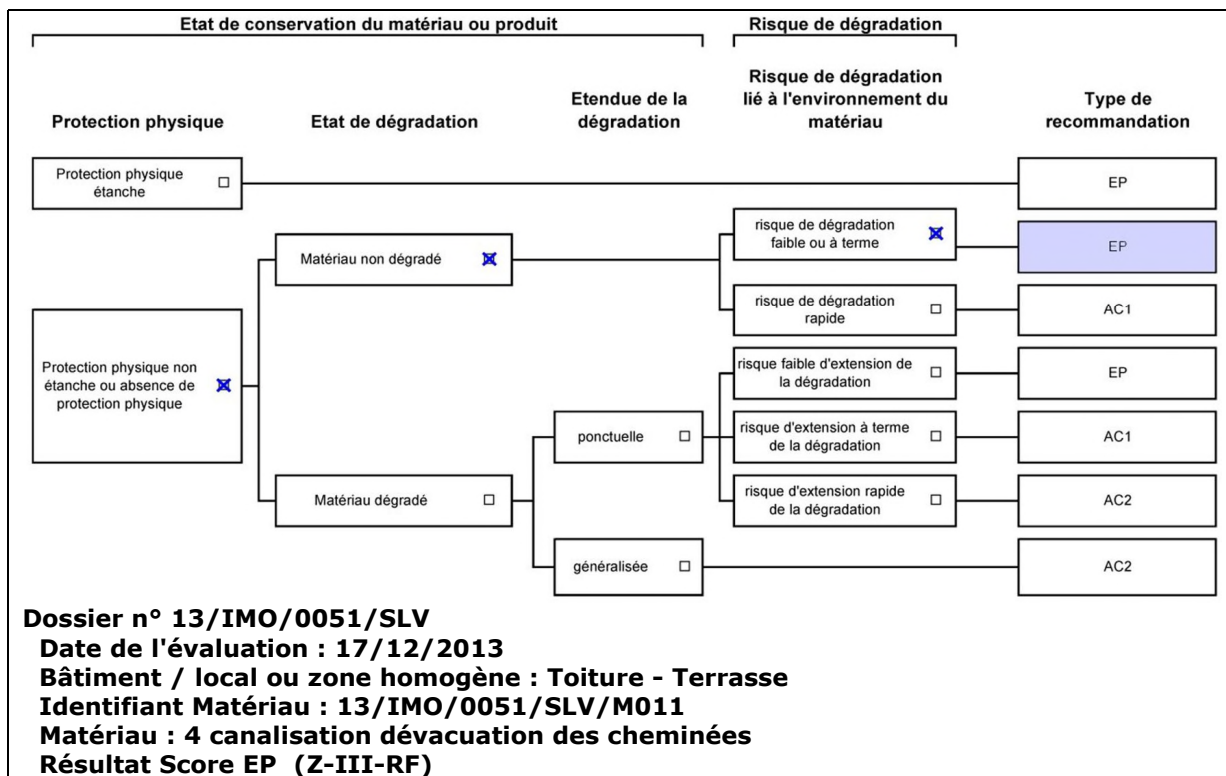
Etat de conservation du matériau ou produit

Risque de dégradation

Protection physique

Etat de dégradation

Etendue de la dégradation

Risque de dégradation lié à l'environnement du matériau

Type de recommandation

Protection physique étanche ☐

EP

Matériau non dégradé ☒

risque de dégradation faible ou à terme ☒

EP

risque de dégradation rapide ☐

AC1

Protection physique non étanche ou absence de protection physique ☒

risque faible d'extension de la dégradation ☐

EP

ponctuelle ☐

risque d'extension à terme de la dégradation ☐

AC1

Matériau dégradé ☐

risque d'extension rapide de la dégradation ☐

AC2

généralisée ☐

AC2

Dossier n° 13/IMO/0051/SLV
Date de l'évaluation : 17/12/2013
Bâtiment / local ou zone homogène : Toiture - Terrasse
Identifiant Matériau : 13/IMO/0051/SLV/M011
Matériau : 4 canalisation dévacuation des cheminées
Résultat Score EP (Z-III-RF)